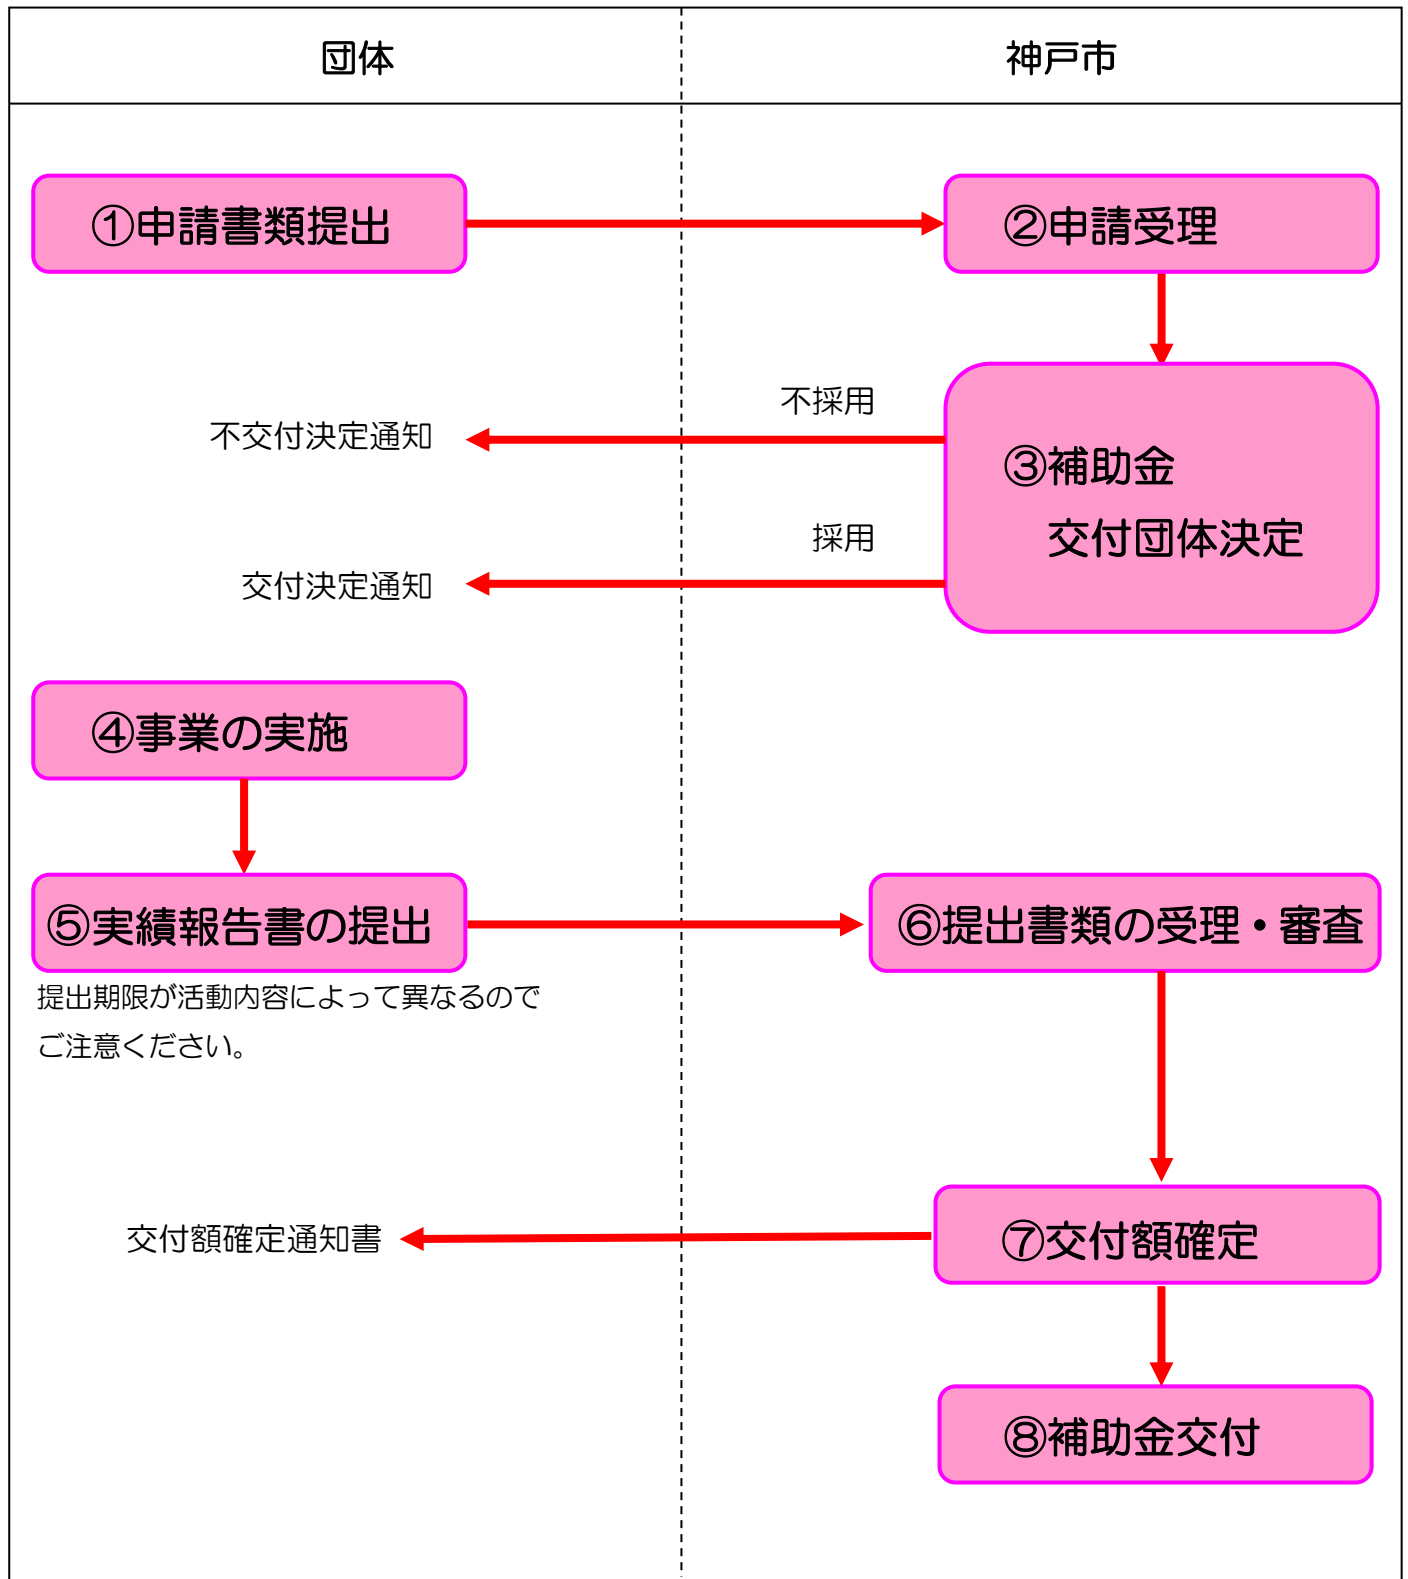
団体

神戸市

①申請書類提出

②申請受理

不採用

不交付決定通知

③補助金
交付団体決定

採用

交付決定通知

④事業の実施

⑤実績報告書の提出

⑥提出書類の受理・審査

提出期限が活動内容によって異なるのでご注意ください。

交付額確定通知書

⑦交付額確定

⑧補助金交付